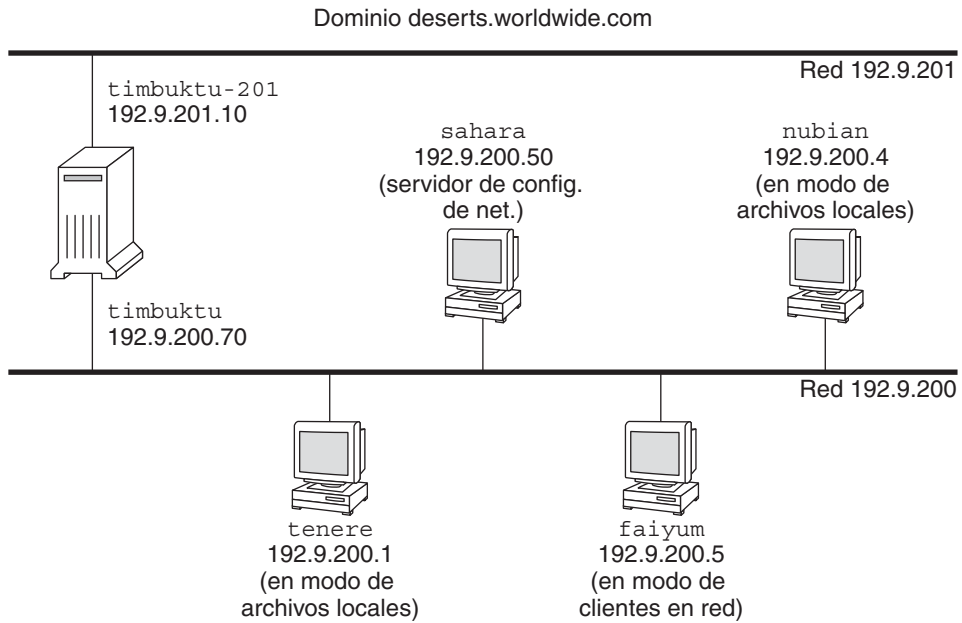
Dominio deserts.worldwide.com

Red 192.9.201

timbuktu-201
192.9.201.10

sahara
192.9.200.50
(servidor de config. de net.)

nubian
192.9.200.4
(en modo de archivos locales)

timbuktu
192.9.200.70

Red 192.9.200

tenere
192.9.200.1
(en modo de archivos locales)

faiyum
192.9.200.5
(en modo de clientes en red)